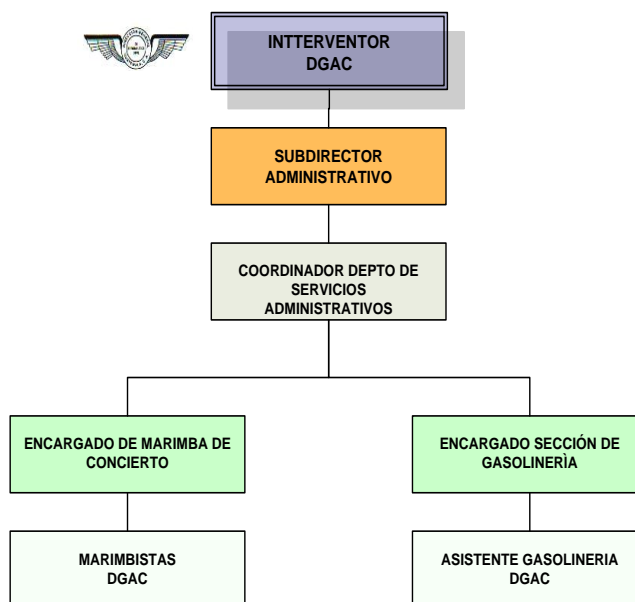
INTTERVENTOR
DGAC

SUBDIRECTOR
ADMINISTRATIVO

COORDINADOR DEPTO DE
SERVICIOS
ADMINISTRATIVOS

ENCARGADO DE MARIMBA DE
CONCIERTO

ENCARGADO SECCIÓN DE
GASOLINERÌA

MARIMBISTAS
DGAC

ASISTENTE GASOLINERIA
DGAC